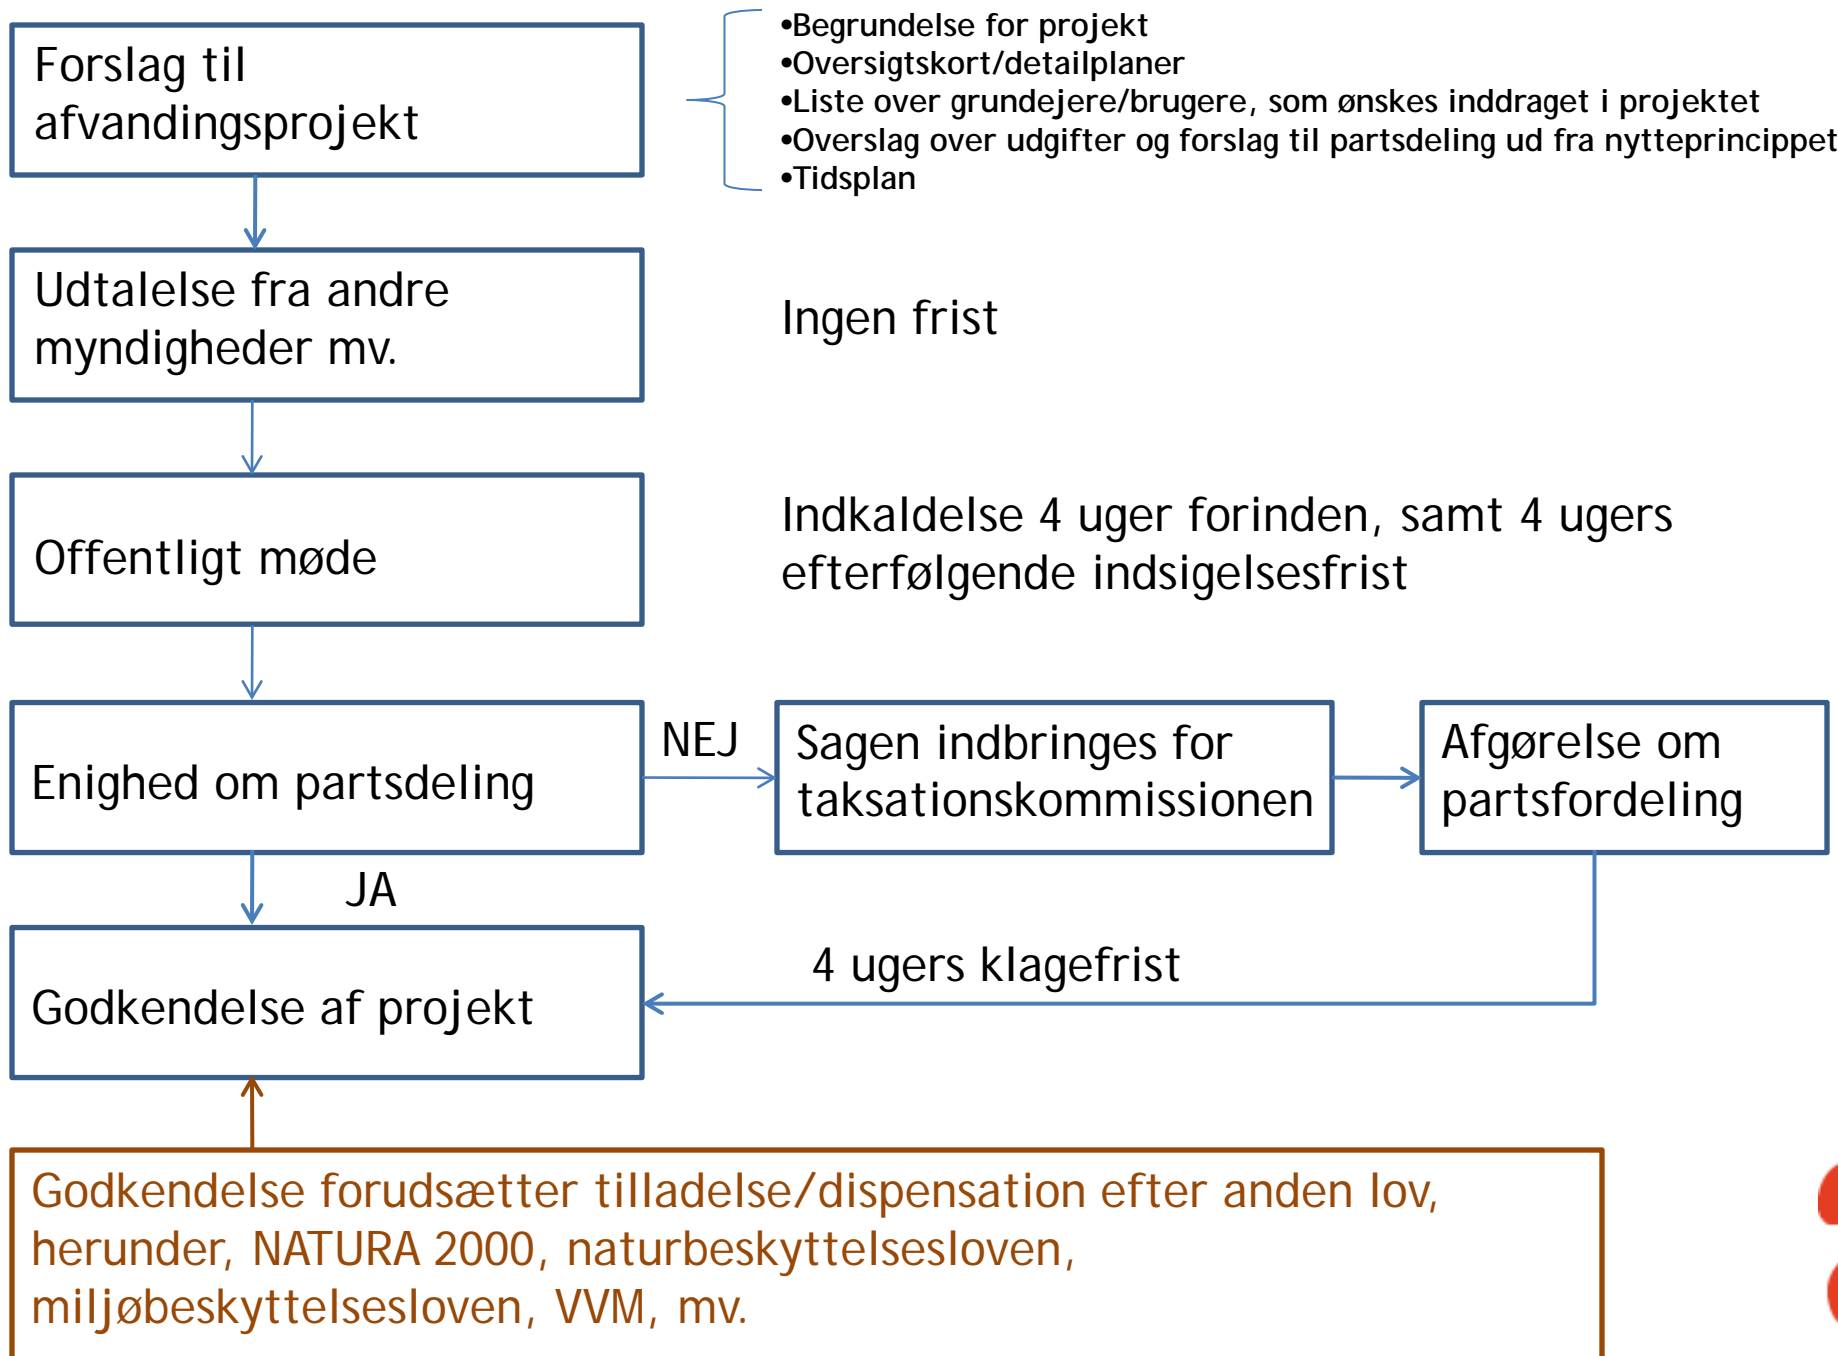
Forslag til afvandingsprojekt

•Begrundelse for projekt
•Oversigtskort/detailplaner
•Liste over grundejere/brugere, som ønskes inddraget i projektet
•Overslag over udgifter og forslag til partsdeling ud fra nytteprincippet
•Tidsplan

Udtalelse fra andre myndigheder mv.

Ingen frist

Offentligt møde

Indkaldelse 4 uger forinden, samt 4 ugers efterfølgende indsigelsesfrist

Enighed om partsdeling

NEJ

Sagen indbringes for taksationskommissionen

Afgørelse om partsfordeling

JA

4 ugers klagefrist

Godkendelse af projekt

Godkendelse forudsætter tilladelse/dispensation efter anden lov, herunder, NATURA 2000, naturbeskyttelsesloven, miljøbeskyttelsesloven, VVM, mv.